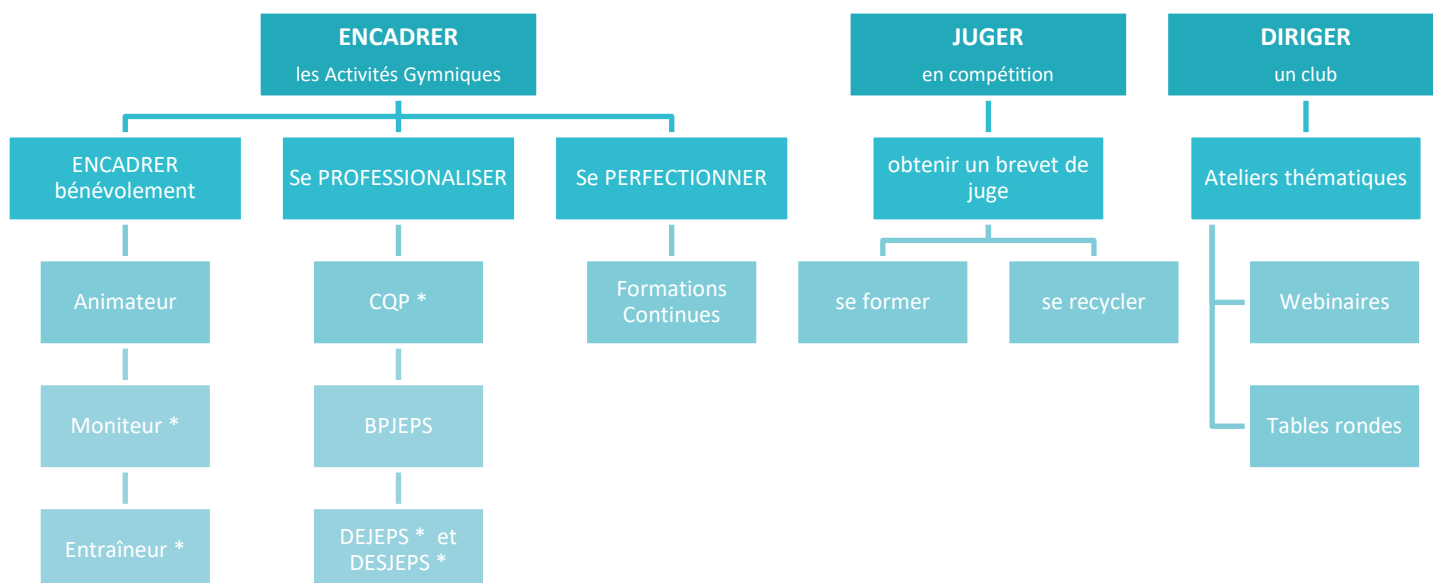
ENCADRER
les Activités Gymniques

ENCADRER bénévolement

Animateur

Moniteur *

Entraîneur *

Se PROFESSIONALISER

CQP *

BPJEPS

DEJEPS * et DESJEPS *

Se PERFECTIONNER

Formations Continues

JUGER
en compétition

obtenir un brevet de juge

se former

se recycler

DIRIGER
un club

Ateliers thématiques

Webinaires

Tables rondes